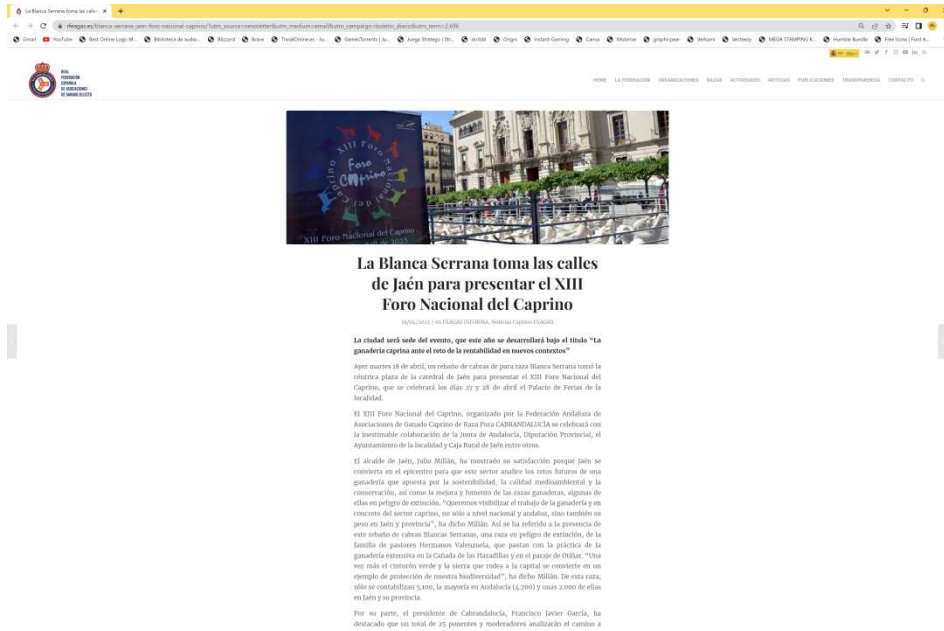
La Blanca Serrana toma las calle ×

feagas.es/blanca-serrana-jaen-foro-nacional-caprino/?utm_source=newsletter&utm_medium=email&utm_campaign=boletin_diario&utm_term=2.696

Gmail YouTube Best Online Logo M... Biblioteca de audio... Blizzard Brave TrivialOnlines - Ju... GamesTorrents | Ju... Juego Stratego | Str... dribbble Origin Instant Gaming Canva Modirise graphicpear Vehlam Vecteezy MEGA STAMPING K... Humble Bundle Free Icons | Font A...

REAL FEDERACIÓN ESPAÑOLA DE ASOCIACIONES DE GANADO SELECTO

HOME LA FEDERACIÓN ORGANIZACIONES RAZAS ACTIVIDADES NOTICIAS PUBLICACIONES TRANSPARENCIA CONTACTO

XIII Foro Caprino

XIII Foro Nacional del Caprino

La Blanca Serrana toma las calles de Jaén para presentar el XIII Foro Nacional del Caprino

19/04/2023 / en FEAGAS INFORMA, Noticias Caprino FEAGAS

La ciudad será sede del evento, que este año se desarrollará bajo el título "La ganadería caprina ante el reto de la rentabilidad en nuevos contextos"

Ayer martes 18 de abril, un rebaño de cabras de pura raza Blanca Serrana tomó la céntrica plaza de la catedral de Jaén para presentar el XIII Foro Nacional del Caprino, que se celebrará los días 27 y 28 de abril el Palacio de Ferias de la localidad.

El XIII Foro Nacional del Caprino, organizado por la Federación Andaluza de Asociaciones de Ganado Caprino de Raza Pura CABRANDALUCÍA se celebrará con la inestimable colaboración de la Junta de Andalucía, Diputación Provincial, el Ayuntamiento de la localidad y Caja Rural de Jaén entre otros.

El alcalde de Jaén, Julio Millán, ha mostrado su satisfacción porque Jaén se convierta en el epicentro para que este sector analice los retos futuros de una ganadería que apuesta por la sostenibilidad, la calidad medioambiental y la conservación, así como la mejora y fomento de las razas ganaderas, algunas de ellas en peligro de extinción. "Queremos visibilizar el trabajo de la ganadería y en concreto del sector caprino, no sólo a nivel nacional y andaluz, sino también su peso en Jaén y provincia", ha dicho Millán. Así se ha referido a la presencia de este rebaño de cabras Blancas Serranas, una raza en peligro de extinción, de la familia de pastores Hermanos Valenzuela, que pastan con la práctica de la ganadería extensiva en la Cañada de las Hazadillas y en el paraje de Otíñar. "Una vez más el cinturón verde y la sierra que rodea a la capital se convierte en un ejemplo de protección de nuestra biodiversidad", ha dicho Millán. De esta raza, sólo se contabilizan 5.100, la mayoría en Andalucía (4.700) y unas 2.000 de ellas en Jaén y su provincia.

Por su parte, el presidente de Cabrandalucía, Francisco Javier García, ha destacado que un total de 25 ponentes y moderadores analizarán el camino a